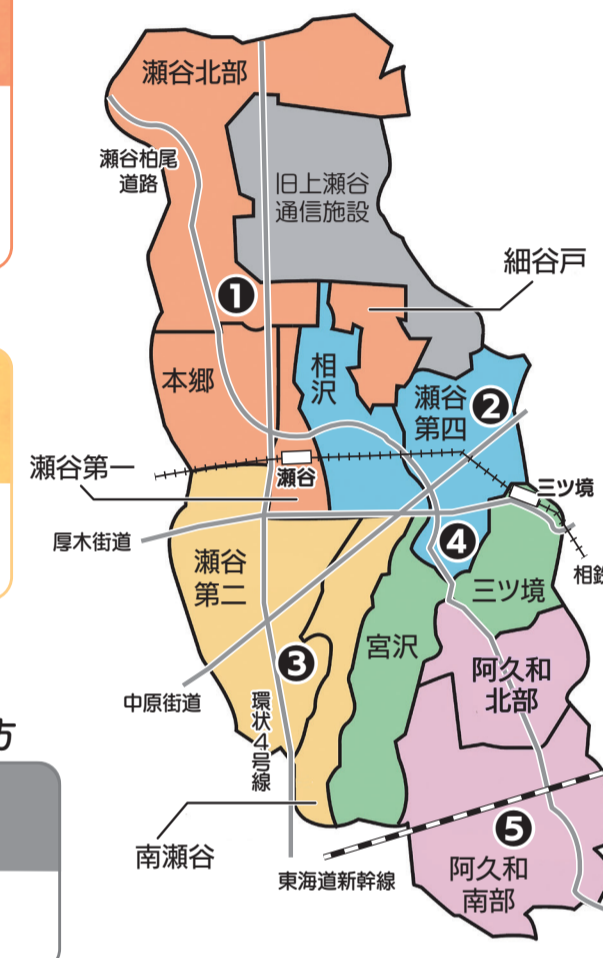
瀬谷北部

瀬谷柏尾道路

旧上瀬谷通信施設

細谷戸

❶

相沢

本郷

瀬谷第四

❷

瀬谷第一

瀬谷

三ツ境

厚木街道

❹

相鉄

瀬谷第二

三ツ境

宮沢

❸

阿久和北部

中原街道

環状4号線

方

❺

南瀬谷

阿久和南部

東海道新幹線